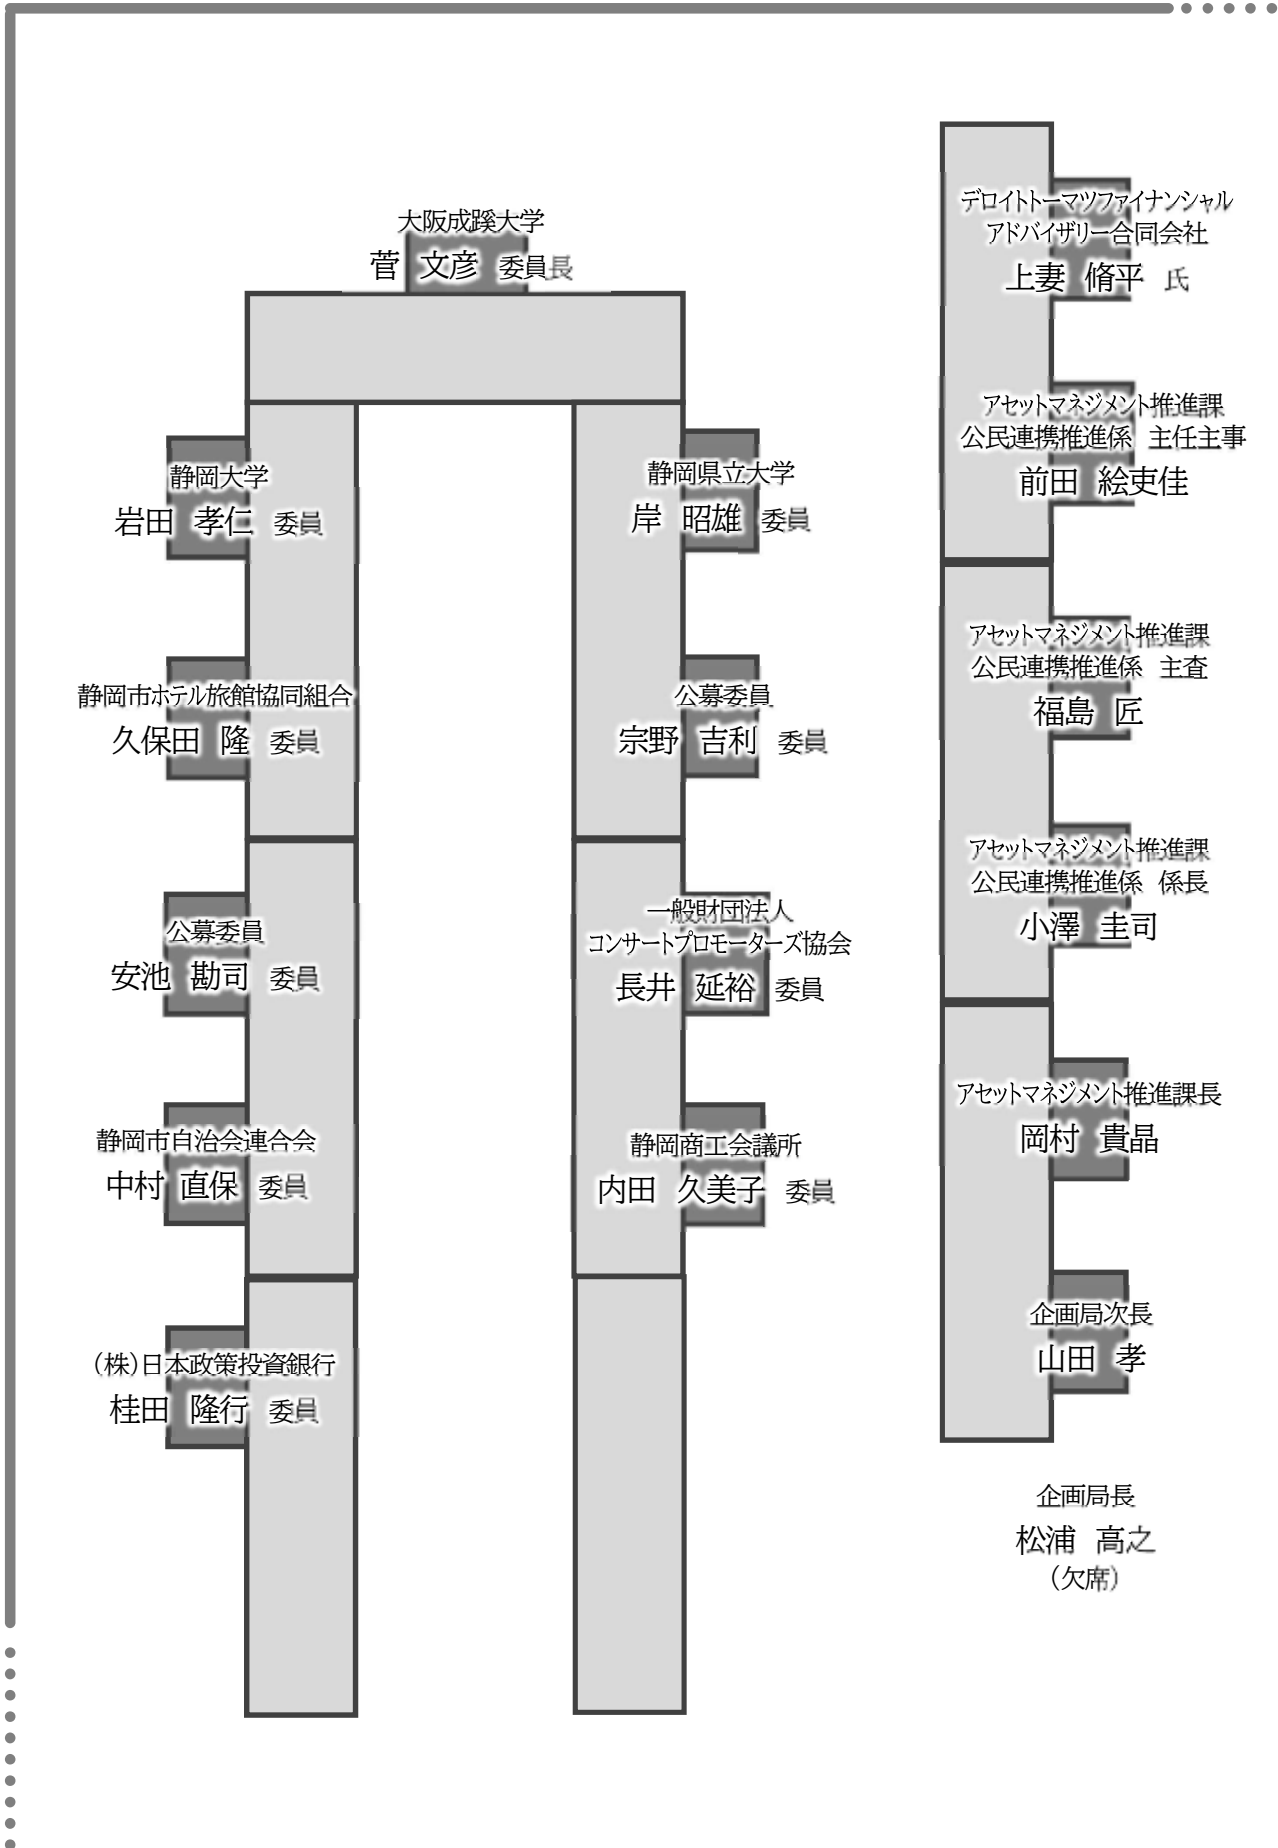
大阪成蹊大学
菅 文彦 委員長

静岡大学
岩田 孝仁 委員

静岡市ホテル旅館協同組合
久保田 隆 委員

公募委員
安池 勘司 委員

静岡市自治会連合会
中村 直保 委員

(株)日本政策投資銀行
桂田 隆行 委員

静岡県立大学
岸 昭雄 委員

公募委員
宗野 吉利 委員

一般財団法人
コンサートプロモーターズ協会
長井 延裕 委員

静岡商工会議所
内田 久美子 委員

デロイトトーマツファイナンシャル
アドバイザリー合同会社
上妻 脩平 氏

アセットマネジメント推進課
公民連携推進係 主任主事
前田 絵吏佳

アセットマネジメント推進課
公民連携推進係 主査
福島 匠

アセットマネジメント推進課
公民連携推進係 係長
小澤 圭司

アセットマネジメント推進課長
岡村 貴晶

企画局次長
山田 孝

企画局長
松浦 高之
(欠席)